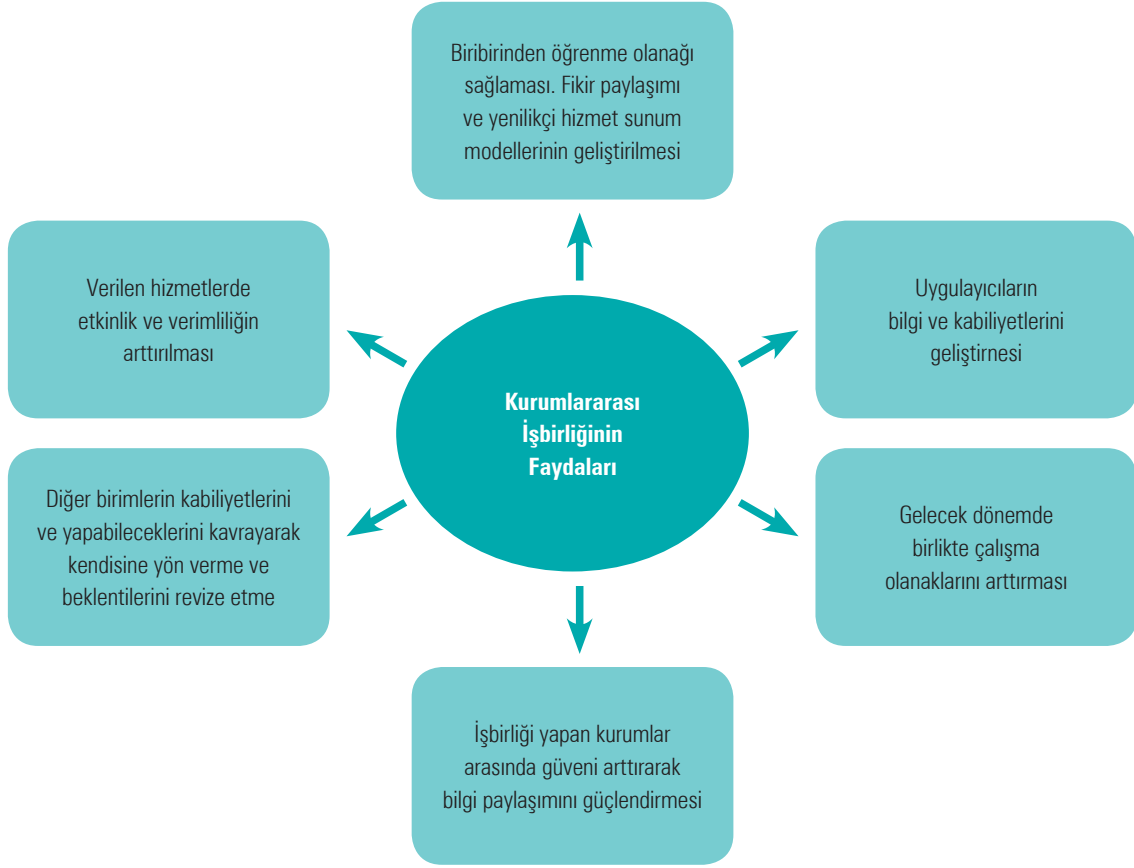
Biribirinden öğrenme olanağı sağlaması. Fikir paylaşımı ve yenilikçi hizmet sunum modellerinin geliştirilmesi

Verilen hizmetlerde etkinlik ve verimliliğin arttırılması

Kurumlararası İşbirliğinin Faydaları

Uygulayıcıların bilgi ve kabiliyetlerini geliştirnesi

Diğer birimlerin kabiliyetlerini ve yapabileceklerini kavrayarak kendisine yön verme ve beklentilerini revize etme

Gelecek dönemde birlikte çalışma olanaklarını arttırması

İşbirliği yapan kurumlar arasında güveni arttırarak bilgi paylaşımını güçlendirmesi